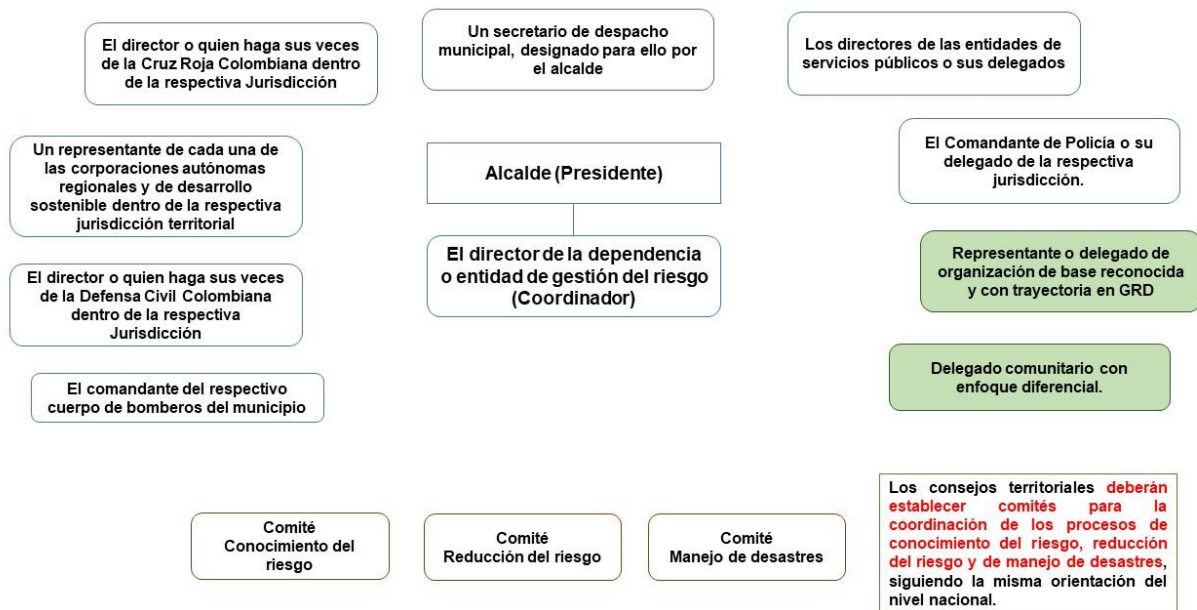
El director o quien haga sus veces de la Cruz Roja Colombiana dentro de la respectiva Jurisdicción

Un secretario de despacho municipal, designado para ello por el alcalde

Los directores de las entidades de servicios públicos o sus delegados

Un representante de cada una de las corporaciones autónomas regionales y de desarrollo sostenible dentro de la respectiva jurisdicción territorial

Alcalde (Presidente)

El Comandante de Policía o su delegado de la respectiva jurisdicción.

El director de la dependencia o entidad de gestión del riesgo (Coordinador)

Representante o delegado de organización de base reconocida y con trayectoria en GRD

El director o quien haga sus veces de la Defensa Civil Colombiana dentro de la respectiva Jurisdicción

Delegado comunitario con enfoque diferencial.

El comandante del respectivo cuerpo de bomberos del municipio

Los consejos territoriales deberán establecer comités para la coordinación de los procesos de conocimiento del riesgo, reducción del riesgo y de manejo de desastres, siguiendo la misma orientación del nivel nacional.

Comité Conocimiento del riesgo

Comité Reducción del riesgo

Comité Manejo de desastres